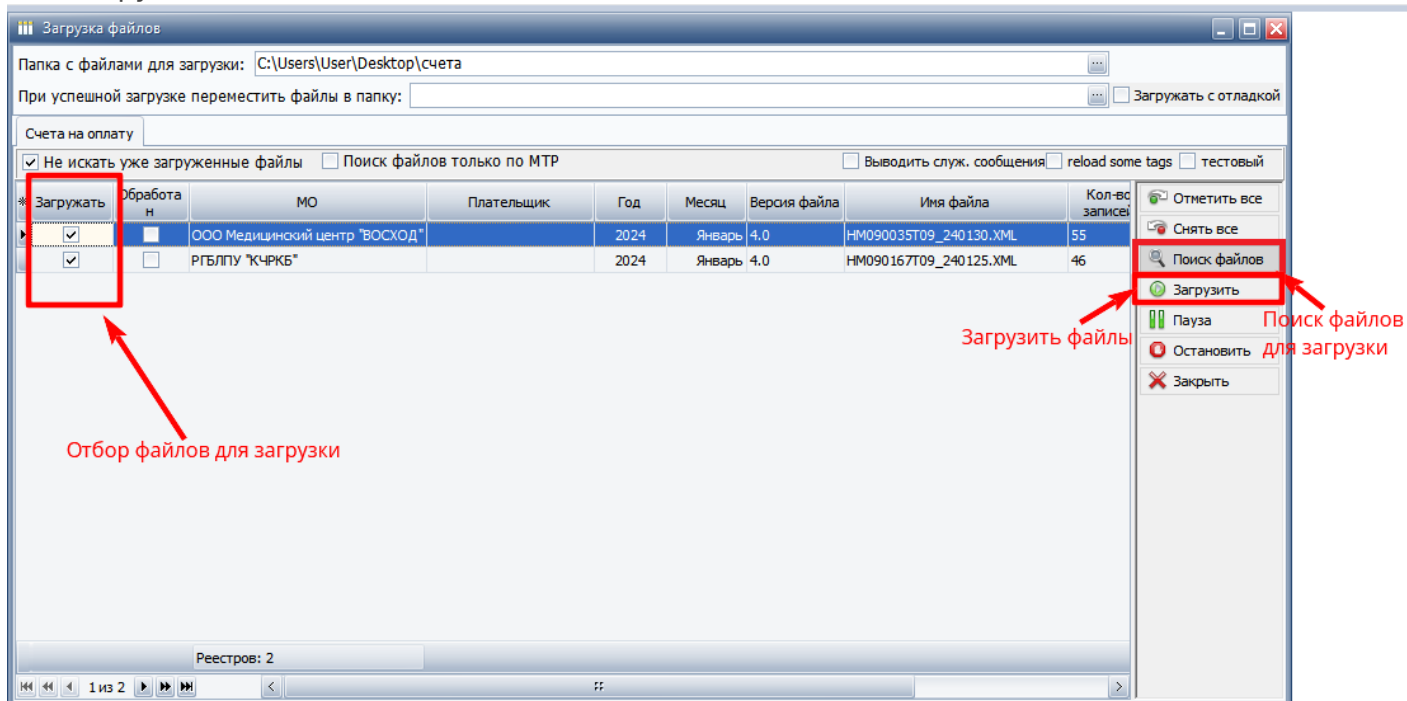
Загрузка файлов

Папка с файлами для загрузки: C:\Users\User\Desktop\счета

При успешной загрузке переместить файлы в папку:

Загружать с отладкой

Счета на оплату

Не искать уже загруженные файлы

Поиск файлов только по МТР

Выводить служ. сообщения

reload some tags

тестовый

| Загружать | Обработан | МО | Плательщик | Год | Месяц | Версия файла | Имя файла | Кол-во записей |
|---|---|---|---|---|---|---|---|---|
| ☑ | ☐ | ООО Медицинский центр "ВОСХОД" | | 2024 | Январь | 4.0 | HM090035T09_240130.XML | 55 |
| ☑ | ☐ | РГБЛПУ "КЧРКБ" | | 2024 | Январь | 4.0 | HM090167T09_240125.XML | 46 |

Отметить все

Снять все

Поиск файлов

Загрузить

Пауза

Остановить

Закрыть

Загрузить файлы

Поиск файлов для загрузки

Отбор файлов для загрузки

Реестров: 2

1 из 2